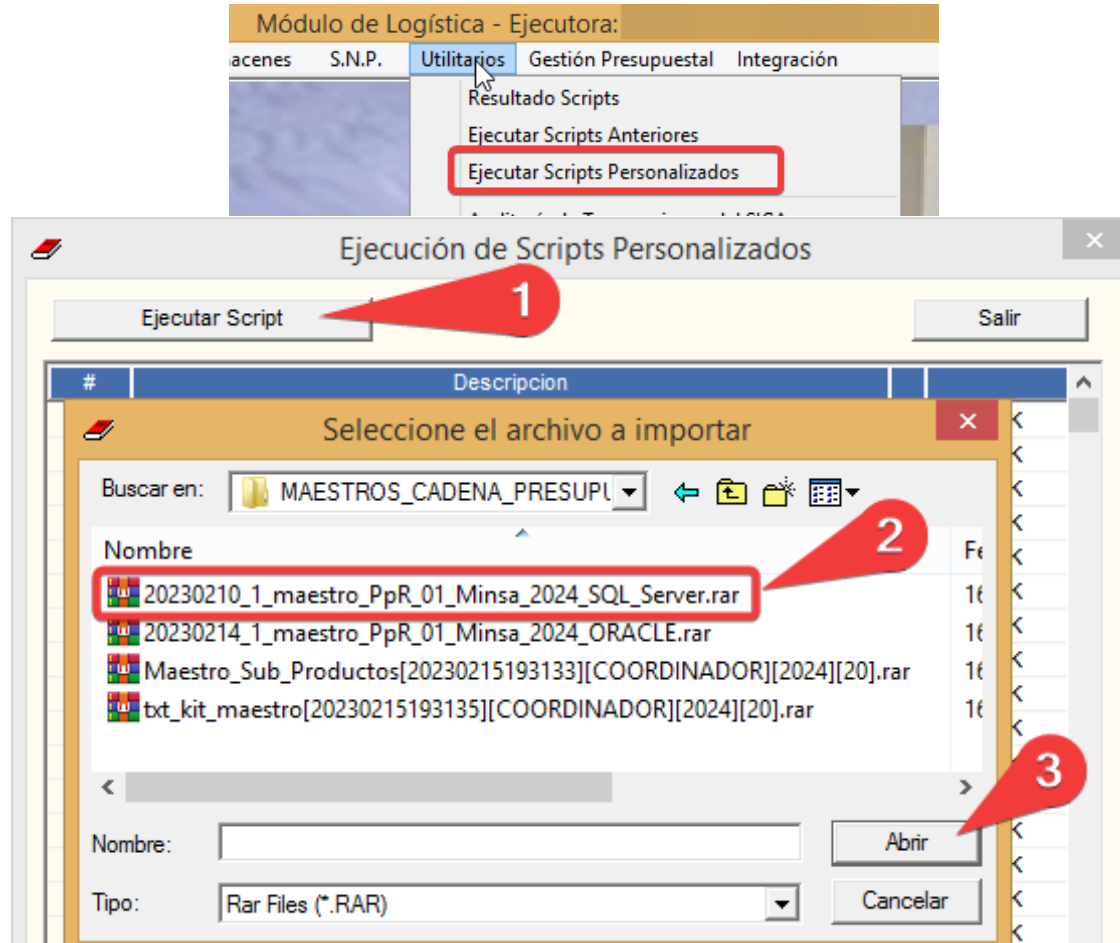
Módulo de Logística - Ejecutora:

acenes S.N.P. Utilitarios Gestión Presupuestal Integración

Resultado Scripts
Ejecutar Scripts Anteriores
Ejecutar Scripts Personalizados
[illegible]

Ejecución de Scripts Personalizados

Ejecutar Script
1
Salir

# Descripcion

Seleccione el archivo a importar

Buscar en: MAESTROS_CADENA_PRESUPU

2

Nombre
Fe

20230210_1_maestro_PpR_01_Minsa_2024_SQL_Server.rar 16
20230214_1_maestro_PpR_01_Minsa_2024_ORACLE.rar 16
Maestro_Sub_Productos[20230215193133][COORDINADOR][2024][20].rar 16
txt_kit_maestro[20230215193135][COORDINADOR][2024][20].rar 16

3

Nombre:
Abrir

Tipo: Rar Files (*.RAR)
Cancelar